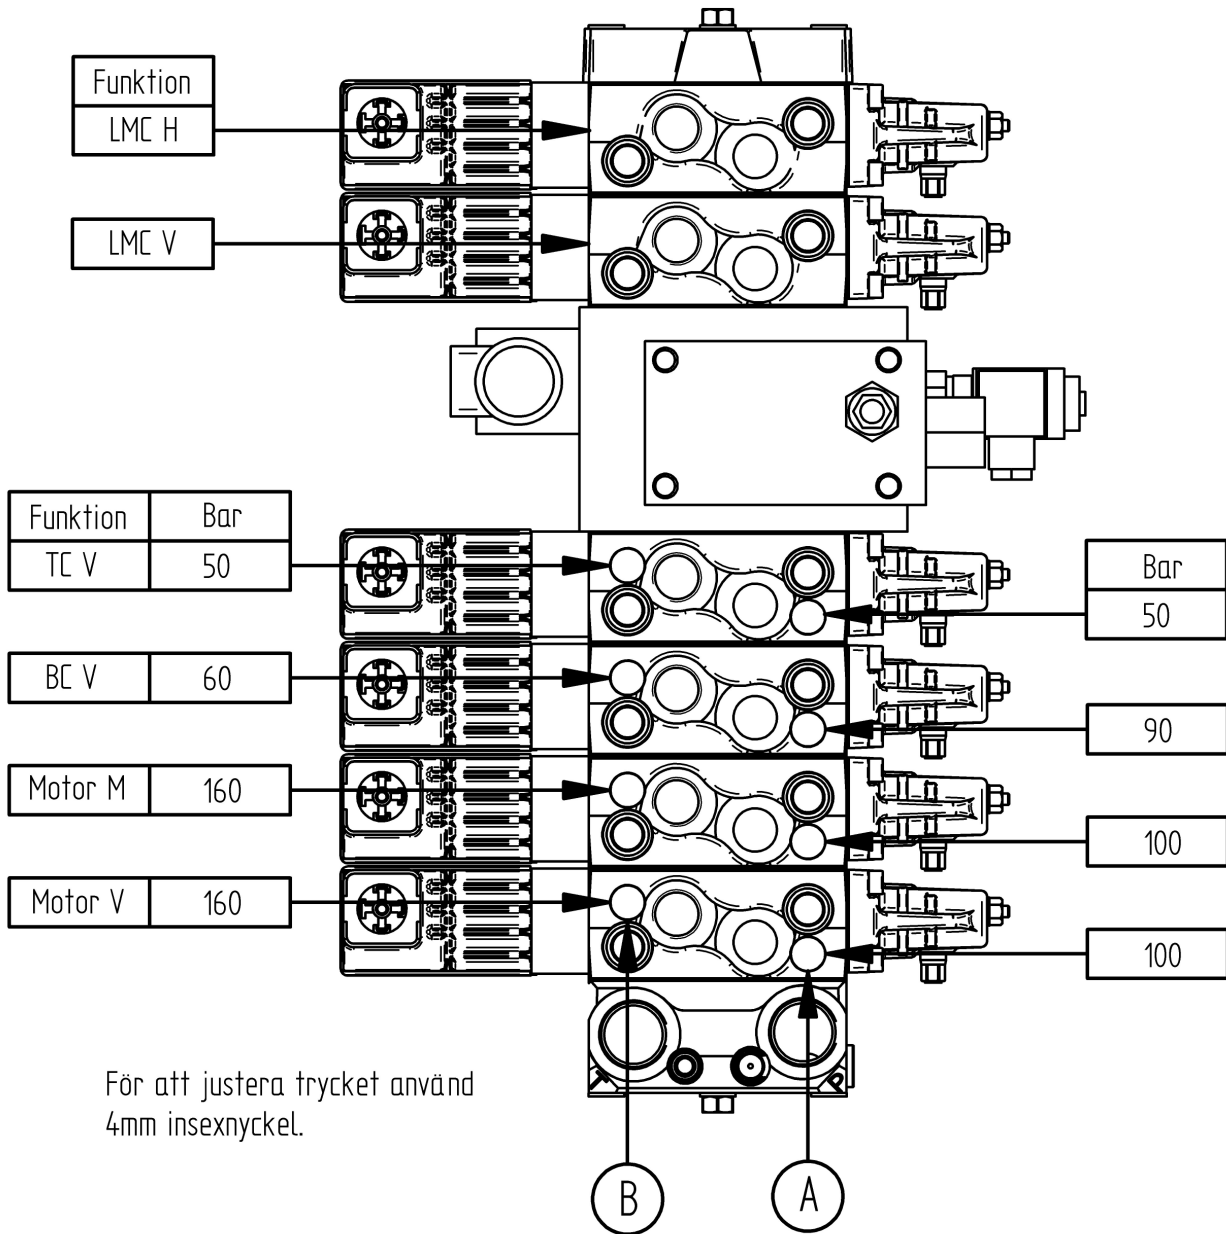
| Funktion |
|---|
| LMC H |

| LMC V |
|---|

| Funktion | Bar |
|---|---|
| TC V | 50 |
| BC V | 60 |
| Motor M | 160 |
| Motor V | 160 |

| Bar |
|---|
| 50 |
| 90 |
| 100 |
| 100 |

För att justera trycket använd 4mm insexnyckel.

B

A